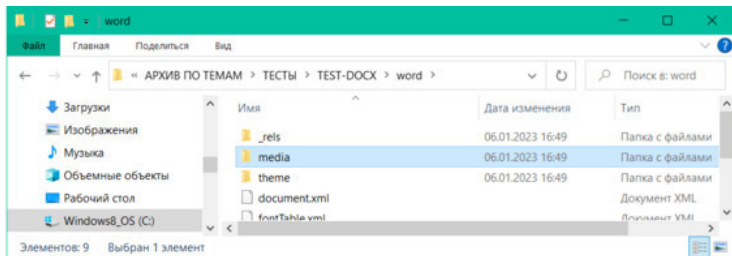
word

Файл Главная Поделиться Вид

« АРХИВ ПО ТЕМАМ › ТЕСТЫ › TEST-DOCX › word

Поиск в: word

Загрузки
Изображения
Музыка
Объемные объекты
Рабочий стол
Windows8_OS (C:)

| Имя | Дата изменения | Тип |
|---|---|---|
| _rels | 06.01.2023 16:49 | Папка с файлами |
| media | 06.01.2023 16:49 | Папка с файлами |
| theme | 06.01.2023 16:49 | Папка с файлами |
| document.xml | | Документ XML |
| fontTable.xml | | Документ XML |

Элементов: 9 Выбран 1 элемент